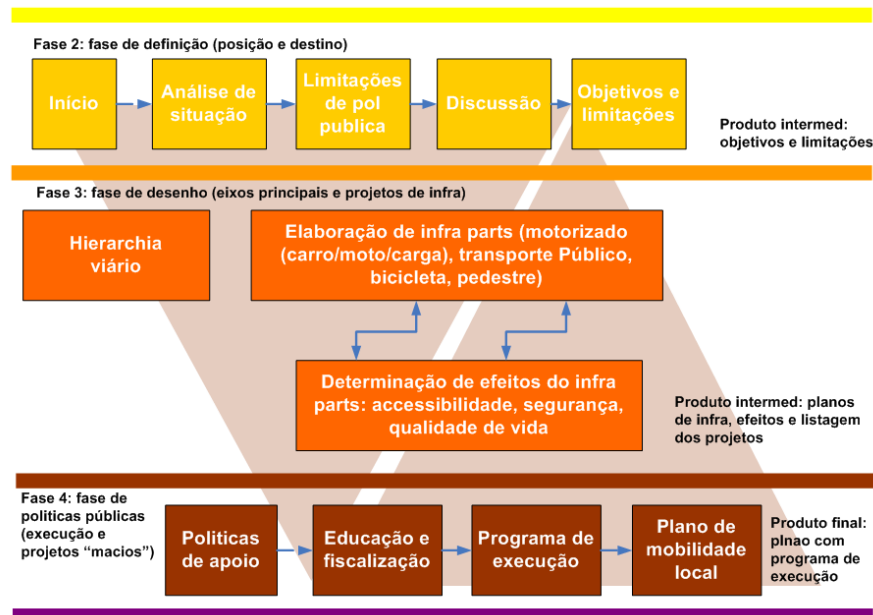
Fase 2: fase de definição (posição e destino)

Início

Análise de situação

Limitações de pol publica

Discussão

Objetivos e limitações

Produto intermed: objetivos e limitações

Fase 3: fase de desenho (eixos principais e projetos de infra)

Hierarchia viário

Elaboração de infra parts (motorizado (carro/moto/carga), transporte Público, bicicleta, pedestre)

Determinação de efeitos do infra parts: accessibilidade, segurança, qualidade de vida

Produto intermed: planos de infra, efeitos e listagem dos projetos

Fase 4: fase de politicas públicas (execução e projetos "macios")

Politicas de apoio

Educação e fiscalização

Programa de execução

Plano de mobilidade local

Produto final: plnao com programa de execução